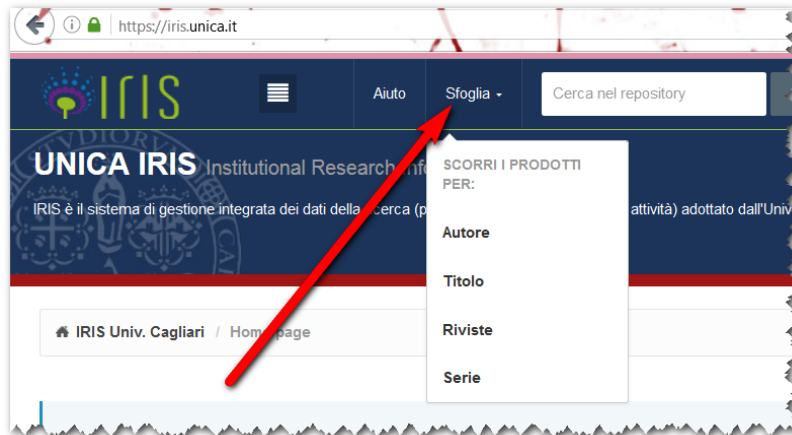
https://iris.unica.it

IRIS

Aiuto

Sfoglia

Cerca nel repository

UNICA IRIS Institutional Research Inf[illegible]

IRIS è il sistema di gestione integrata dei dati della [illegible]cerca (p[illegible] attività) adottato dall'Univ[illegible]

SCORRI I PRODOTTI PER:

Autore

Titolo

Riviste

Serie

IRIS Univ. Cagliari / Hom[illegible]page